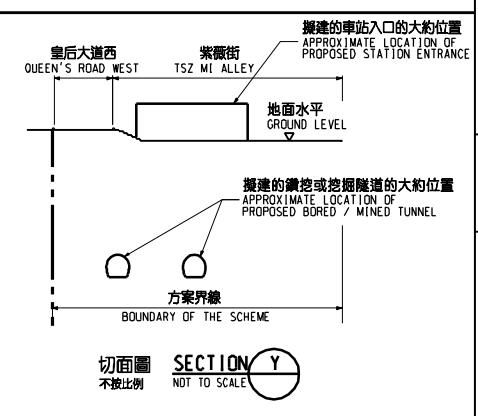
擬建的車站入口的大約位置
APPROXIMATE LOCATION OF PROPOSED STATION ENTRANCE

皇后大道西
QUEEN'S ROAD WEST

紫薇街
TSZ MI ALLEY

地面水平
GROUND LEVEL

擬建的鑽挖或挖掘隧道的大約位置
APPROXIMATE LOCATION OF PROPOSED BORED / MINED TUNNEL

方案界線
BOUNDARY OF THE SCHEME

切面圖
不按比例
SECTION
NOT TO SCALE
Y